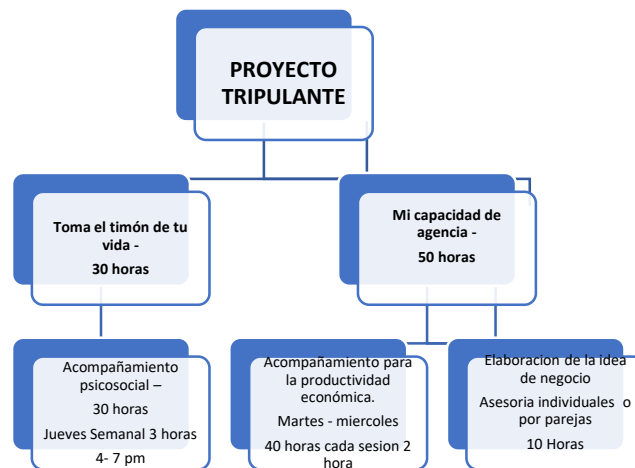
PROYECTO TRIPULANTE

Toma el timón de tu vida -
30 horas

Mi capacidad de agencia -
50 horas

Acompañamiento psicosocial –
30 horas
Jueves Semanal 3 horas
4- 7 pm

Acompañamiento para la productividad económica.
Martes - miercoles
40 horas cada sesion 2 hora

Elaboracion de la idea de negocio
Asesoria individuales o por parejas
10 Horas